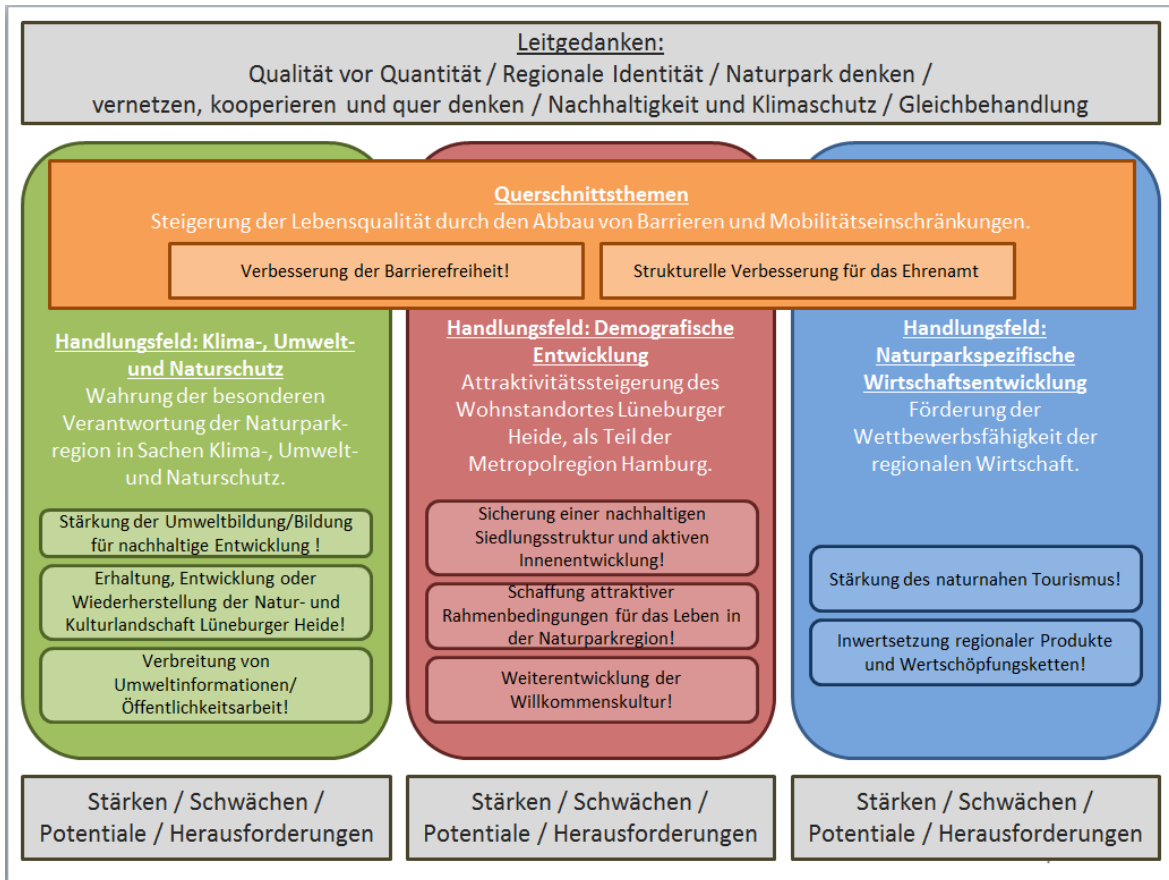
Leitgedanken:
Qualität vor Quantität / Regionale Identität / Naturpark denken / vernetzen, kooperieren und quer denken / Nachhaltigkeit und Klimaschutz / Gleichbehandlung

Querschnittsthemen
Steigerung der Lebensqualität durch den Abbau von Barrieren und Mobilitätseinschränkungen.

Verbesserung der Barrierefreiheit!

Strukturelle Verbesserung für das Ehrenamt

Handlungsfeld: Klima-, Umwelt- und Naturschutz
Wahrung der besonderen Verantwortung der Naturparkregion in Sachen Klima-, Umwelt- und Naturschutz.

Stärkung der Umweltbildung/Bildung für nachhaltige Entwicklung !

Erhaltung, Entwicklung oder Wiederherstellung der Natur- und Kulturlandschaft Lüneburger Heide!

Verbreitung von Umweltinformationen/ Öffentlichkeitsarbeit!

Handlungsfeld: Demografische Entwicklung
Attraktivitätssteigerung des Wohnstandortes Lüneburger Heide, als Teil der Metropolregion Hamburg.

Sicherung einer nachhaltigen Siedlungsstruktur und aktiven Innenentwicklung!

Schaffung attraktiver Rahmenbedingungen für das Leben in der Naturparkregion!

Weiterentwicklung der Willkommenskultur!

Handlungsfeld: Naturparkspezifische Wirtschaftsentwicklung
Förderung der Wettbewerbsfähigkeit der regionalen Wirtschaft.

Stärkung des naturnahen Tourismus!

Inwertsetzung regionaler Produkte und Wertschöpfungsketten!

Stärken / Schwächen / Potentiale / Herausforderungen

Stärken / Schwächen / Potentiale / Herausforderungen

Stärken / Schwächen / Potentiale / Herausforderungen